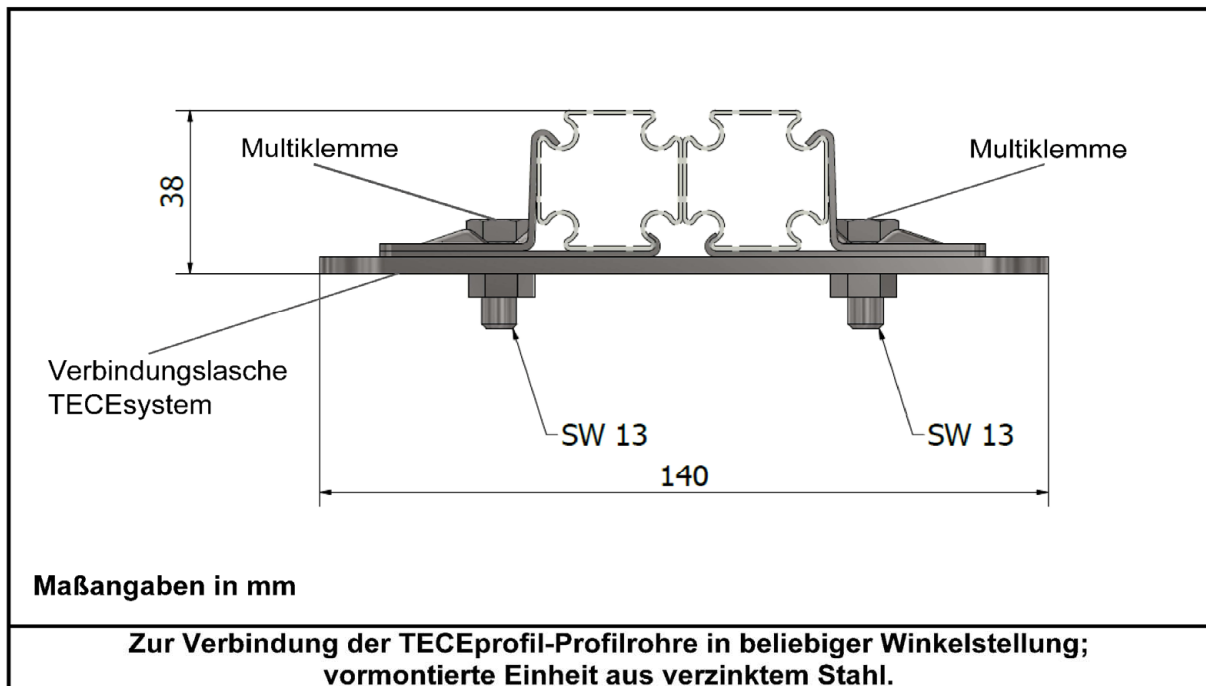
38

Multiklemme

Multiklemme

Verbindungslasche TECEsystem

SW 13

SW 13

140

Maßangaben in mm

Zur Verbindung der TECEprofil-Profilrohre in beliebiger Winkelstellung; vormontierte Einheit aus verzinktem Stahl.